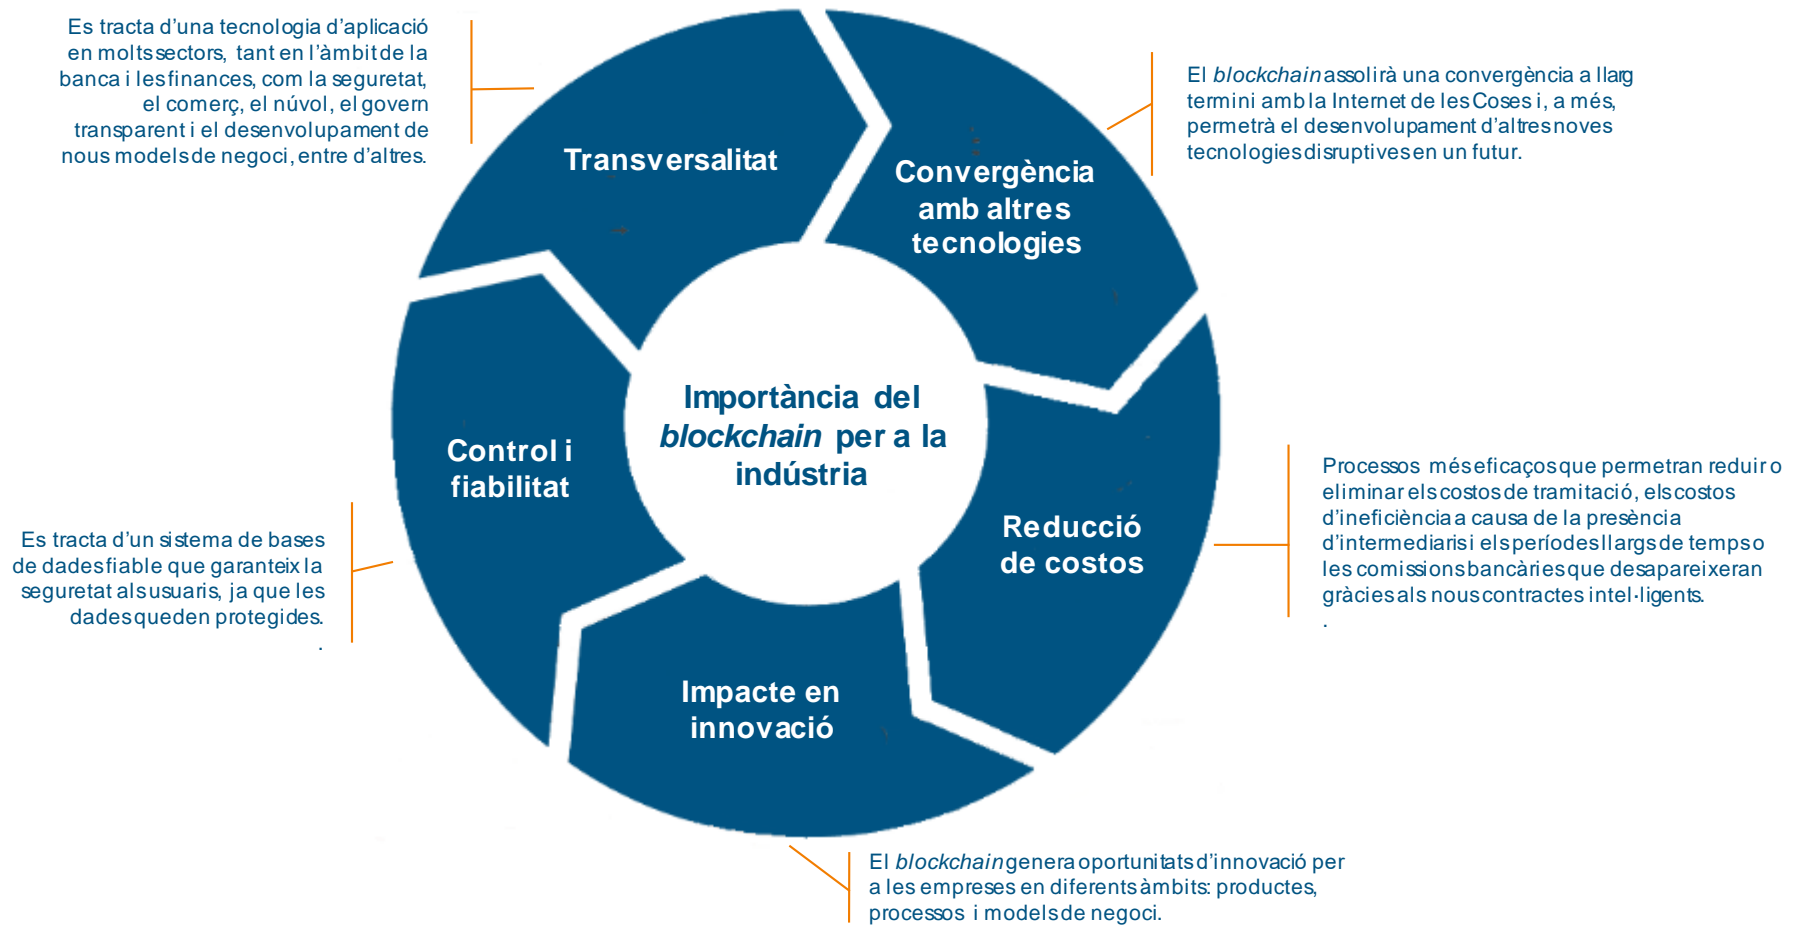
Es tracta d'una tecnologia d'aplicació en moltssectors, tant en l'àmbit de la banca i lesfinances, com la seguretat, el comerç, el núvol, el govern transparent i el desenvolupament de nous models de negoci, entre d'altres.

Transversalitat

Convergència amb altres tecnologies

El *blockchain* assolirà una convergència a llarg termini amb la Internet de les Coses i, a més, permetrà el desenvolupament d'altres noves tecnologies disruptives en un futur.

Importància del *blockchain* per a la indústria

Control i fiabilitat

Reducció de costos

Processos més eficaços que permetran reduir o eliminar els costos de tramitació, els costos d'ineficiència a causa de la presència d'intermediaris i els períodes llargs de temps o les comissions bancàries que desapareixeran gràcies als nous contractes intel·ligents.
.

Es tracta d'un sistema de bases de dades fiable que garanteix la seguretat als usuaris, ja que les dades queden protegides.
.

Impacte en innovació

El *blockchain* genera oportunitats d'innovació per a les empreses en diferents àmbits: productes, processos i models de negoci.